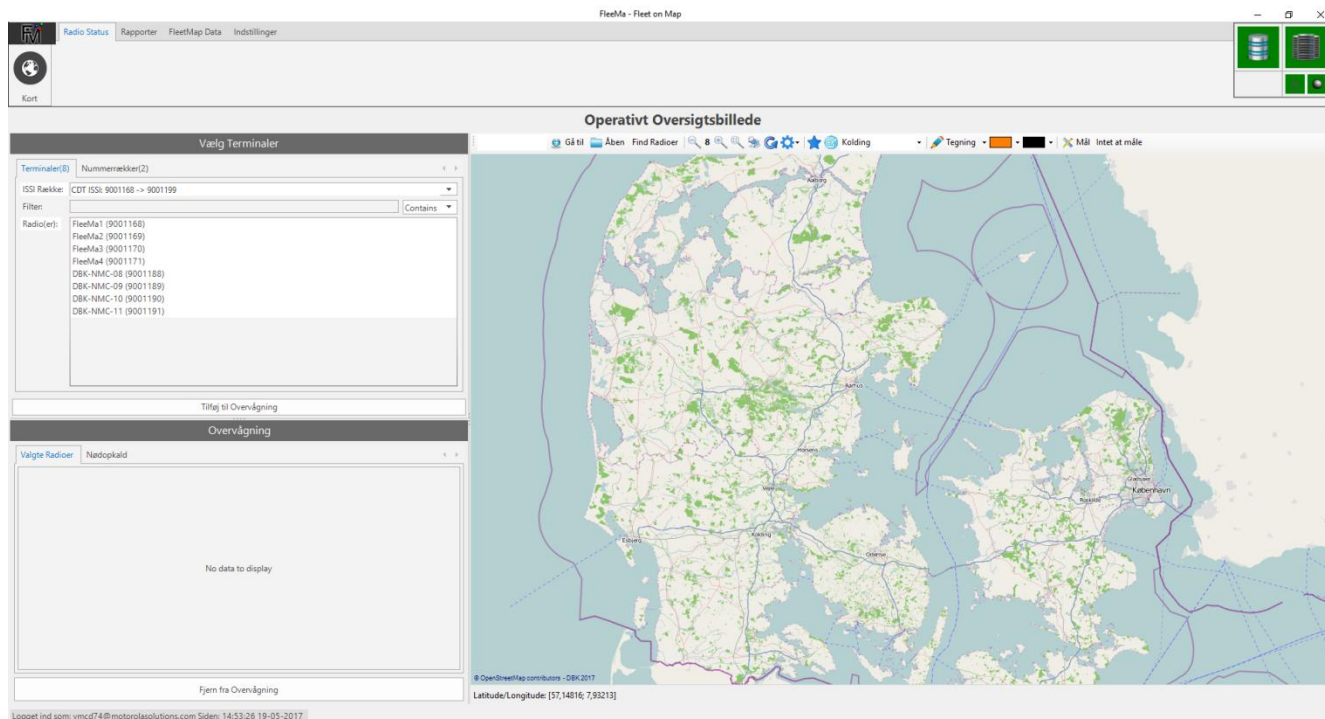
FleeMa - Fleet on Map

FM

Radio Status Rapporter FleetMap Data Indstillinger

Kort

Operativt Oversigtsbillede

Vælg Terminaler

Terminaler(8) Nummerrækker(2)

ISSI Række: CDT ISSI: 9001168 -> 9001199

Filter: Contains

Radio(er):
FleeMa1 (9001168)
FleeMa2 (9001169)
FleeMa3 (9001170)
FleeMa4 (9001171)
DBK-NMC-08 (9001188)
DBK-NMC-09 (9001189)
DBK-NMC-10 (9001190)
DBK-NMC-11 (9001191)

Tilføj til Overvågning

Overvågning

Valgte Radioer Nødopkald

No data to display

Fjern fra Overvågning

Gå til Åben Find Radioer 8 Kolding Tegning Mål Intet at måle

Aalborg
Århus
Horsens
Vejle
Kolding
Esbjerg
Odense
Roskilde
København

© OpenStreetMap contributors - DBK 2017

Latitude/Longitude: [57,14816; 7,93213]

Logget ind som: ymcd74@motorolasolutions.com Siden: 14:53:26 19-05-2017